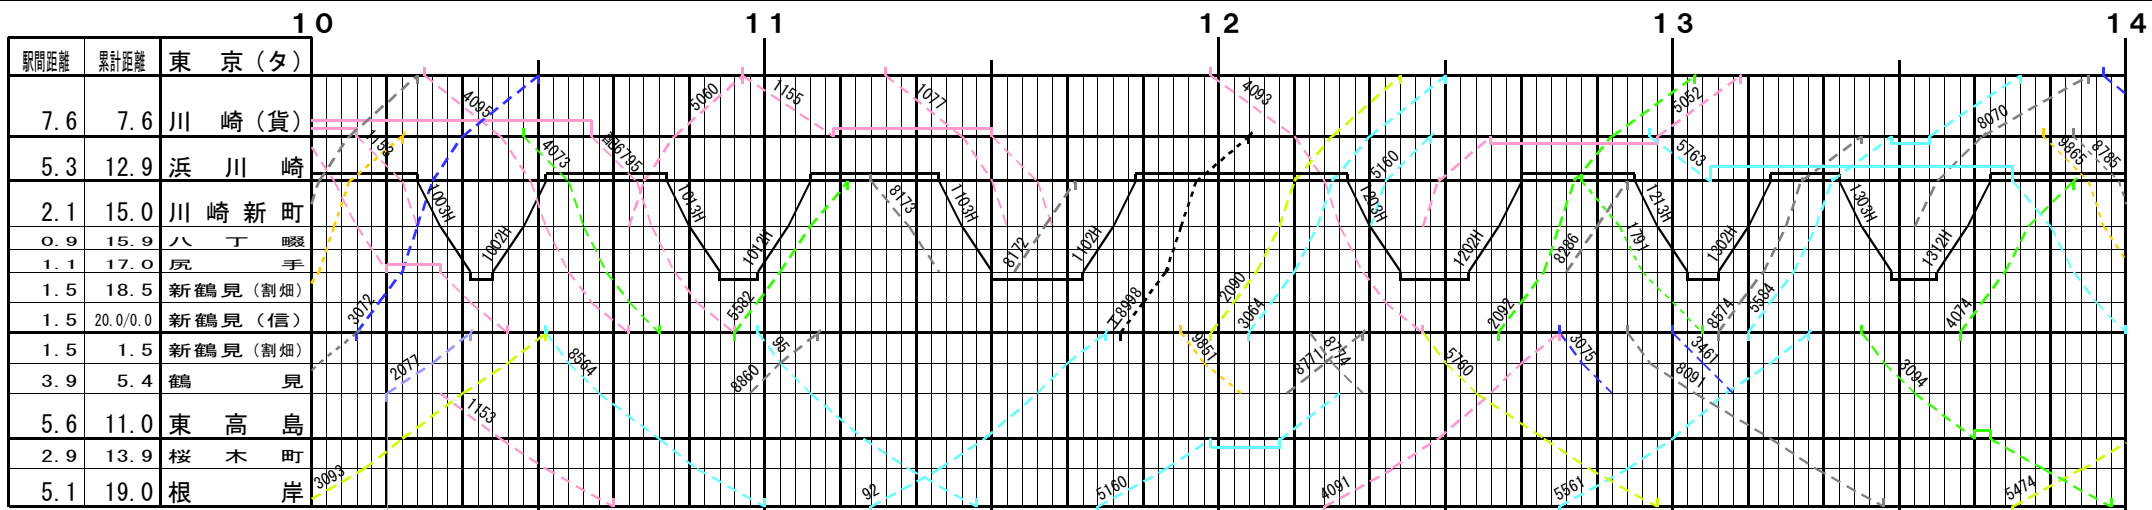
10　11　12　13　14

| 駅間距離 | 累計距離 | 東　京（タ） |
|---|---|---|
| 7.6 | 7.6 | 川　崎（貨） |
| 5.3 | 12.9 | 浜　川　崎 |
| 2.1 | 15.0 | 川　崎　新　町 |
| 0.9 | 15.9 | 八　丁　畷 |
| 1.1 | 17.0 | 尻　手 |
| 1.5 | 18.5 | 新鶴見（割畑） |
| 1.5 | 20.0/0.0 | 新鶴見（信） |
| 1.5 | 1.5 | 新鶴見（割畑） |
| 3.9 | 5.4 | 鶴　見 |
| 5.6 | 11.0 | 東　高　島 |
| 2.9 | 13.9 | 桜　木　町 |
| 5.1 | 19.0 | 根　岸 |

4095　5060　1155　1077　4093　5052　8070　1155　4073　6795　1003H　1002H　1013H　1012H　8173　1103H　8172　1102H　5160　1203H　1202H　5163　8286　1791　1213H　1302H　1303H　1312H　8665　8785　3072　5582　8998　2090　3064　2092　8574　3584　4074　2077　8564　95　8860　9851　8771　8714　5760　3975　3461　8091　3094　1153　3093　92　5160　4091　5561　5474